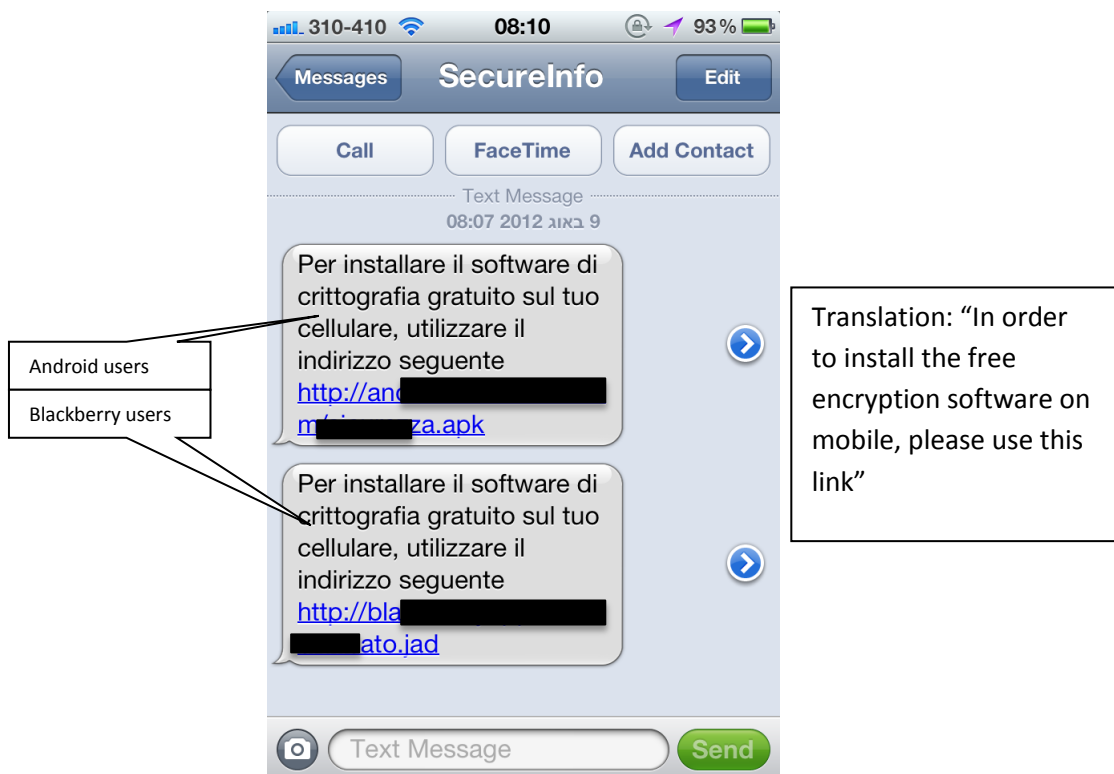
310-410 08:10 93 %

Messages SecureInfo Edit

Call FaceTime Add Contact

Text Message
9 באוג 2012 08:07

Per installare il software di crittografia gratuito sul tuo cellulare, utilizzare il indirizzo seguente http://and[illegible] m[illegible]za.apk

Per installare il software di crittografia gratuito sul tuo cellulare, utilizzare il indirizzo seguente http://bla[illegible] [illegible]ato.jad

Text Message Send

Android users

Blackberry users

Translation: "In order to install the free encryption software on mobile, please use this link"